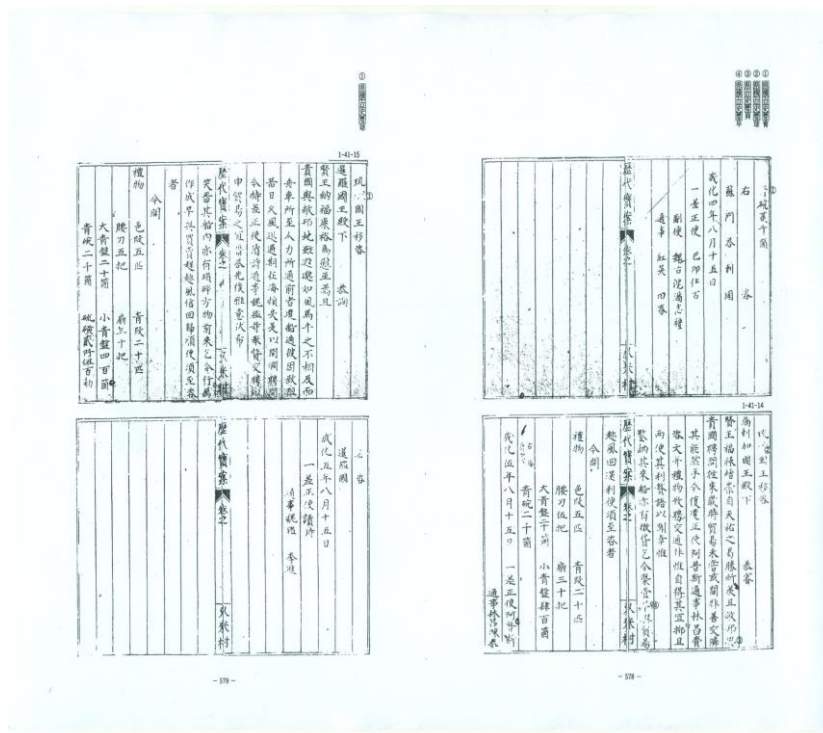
1-41-15

琉球國王移咨

暹羅國王殿下 　 咨詢

貴國與敝國地雖遼遠如風馬牛之不相及而

貴東所至人力所通前者遣船通聘因致訪

今特差正使通事等官駕海船一隻裝載磁器等物前往

貴國收買蘇木胡椒等物回國以備

中貢之用伏望

貴國行令所在有司施行

歷代寶案 卷之

者

禮物

色段五匹　青段二十匹

腰刀五把　扇三十把

大青盤二十箇　小青盤四百箇

青碗二千箇　硫磺貳仟伍百斤

右　　咨

暹羅國

成化四年八月十五日

一差正使讀詩

通事

歷代寶案 卷之

1-41-14

琉球國王移咨

　咨　滿剌加國王殿下

賢王福祿崇尊自天佑之島勝所及且欲修

貴國聘問使來為照交通之誼

其稱帝事之化交通使者以通好

禮物

色段五匹　青段二十匹

腰刀五把　扇三十把

大青盤二十箇　小青盤肆百箇

青碗二千箇

成化四年八月十五日

一差正使

通事

歷代寶案 卷之

右　咨

蘇門答剌國

成化四年八月十五日

一差正使　巴那加古

副使　錦古泥滿志禮

通事　紅英　四番

歷代寶案 卷之

- 578 -

- 579 -